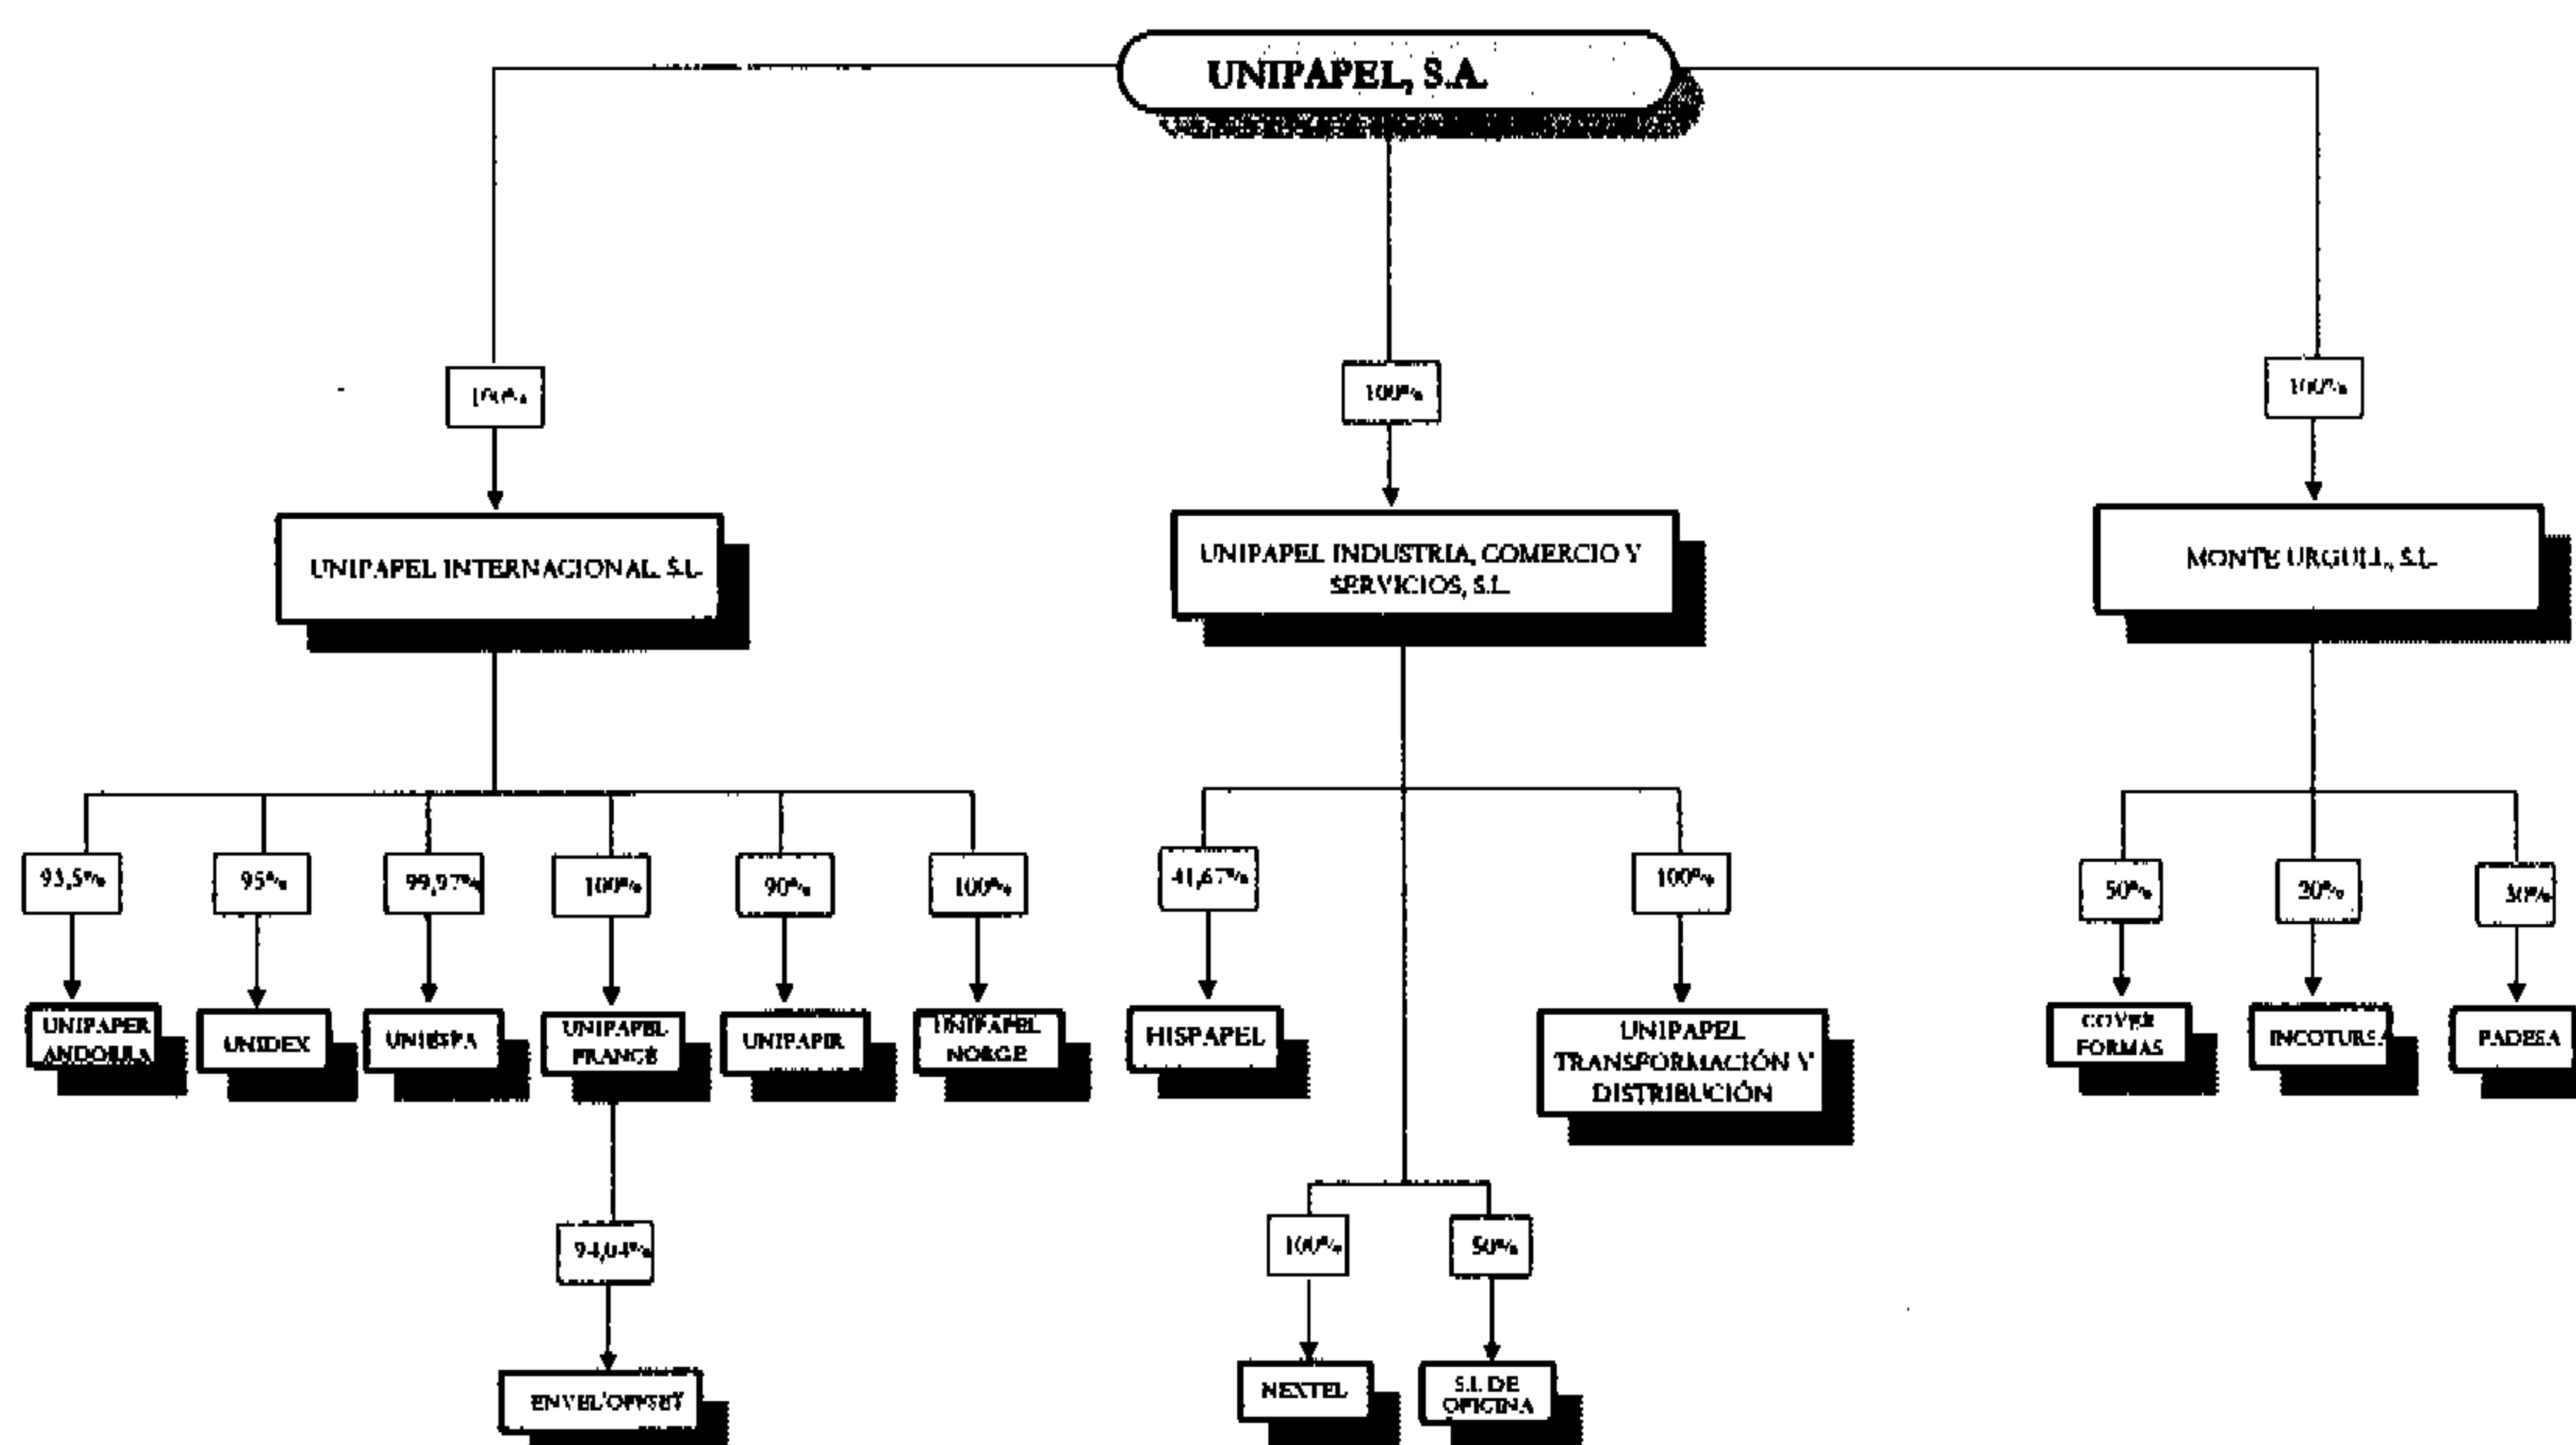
UNIPAPEL, S.A.

100%

UNIPAPEL INTERNACIONAL S.L.

93,5%

UNIPAPER ANDORRA

95%

UNIDEX

99,97%

UNIESPA

100%

UNIPAPEL FRANCE

94,04%

ENVEL'OFFSET

90%

UNIPAPIR

100%

UNIPAPEL NORGE

100%

UNIPAPEL INDUSTRIA, COMERCIO Y SERVICIOS, S.L.

41,67%

HISPAPEL

100%

UNIPAPEL TRANSFORMACIÓN Y DISTRIBUCIÓN

100%

NEXTEL

50%

S.I. DE OFICINA

100%

MONTE URGULL, S.L.

50%

COVER FORMAS

20%

INCOTURSA

30%

PADESA